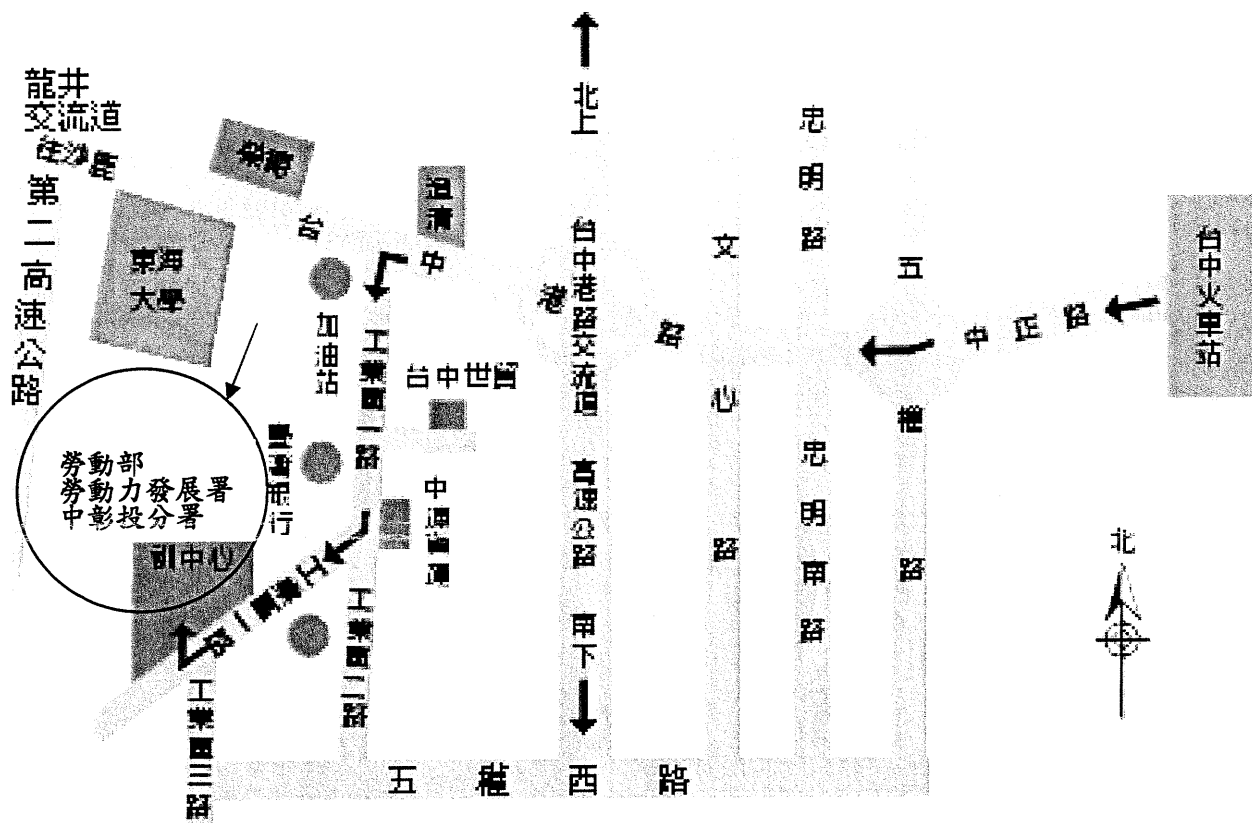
龍井交流道

往沙鹿

第二高速公路

梧棲

東海大學

台

迴清

中

港

路

北上

台中港路交流道

高速公路

南下

文心路

忠明路

忠明南路

五權路

台中火車站

中正路

加油站

工業區一路

台中世貿

臺灣銀行

中港貨運

勞動部
勞動力發展署
中彰投分署

副中心

工業區二路

工業區三路

北

五 權 西 路